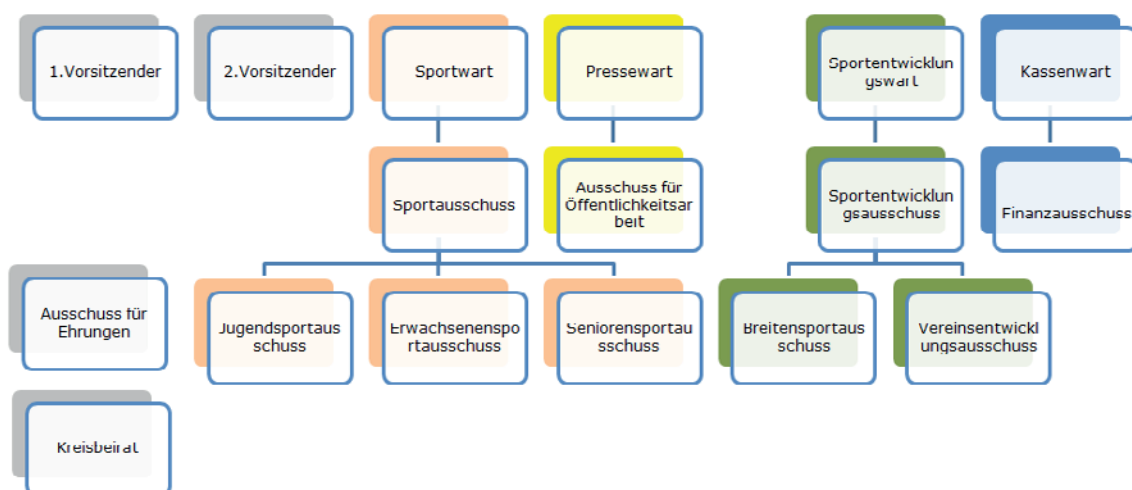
1.Vorsitzender

2.Vorsitzender

Sportwart

Pressewart

Sportentwicklungswart

Kassenwart

Sportausschuss

Ausschuss für Öffentlichkeitsarbeit

Sportentwicklungsausschuss

Finanzausschuss

Ausschuss für Ehrungen

Jugendsportausschuss

Erwachsenensportausschuss

Seniorensportausschuss

Breitensportausschuss

Vereinsentwicklungsausschuss

Kreisbeirat